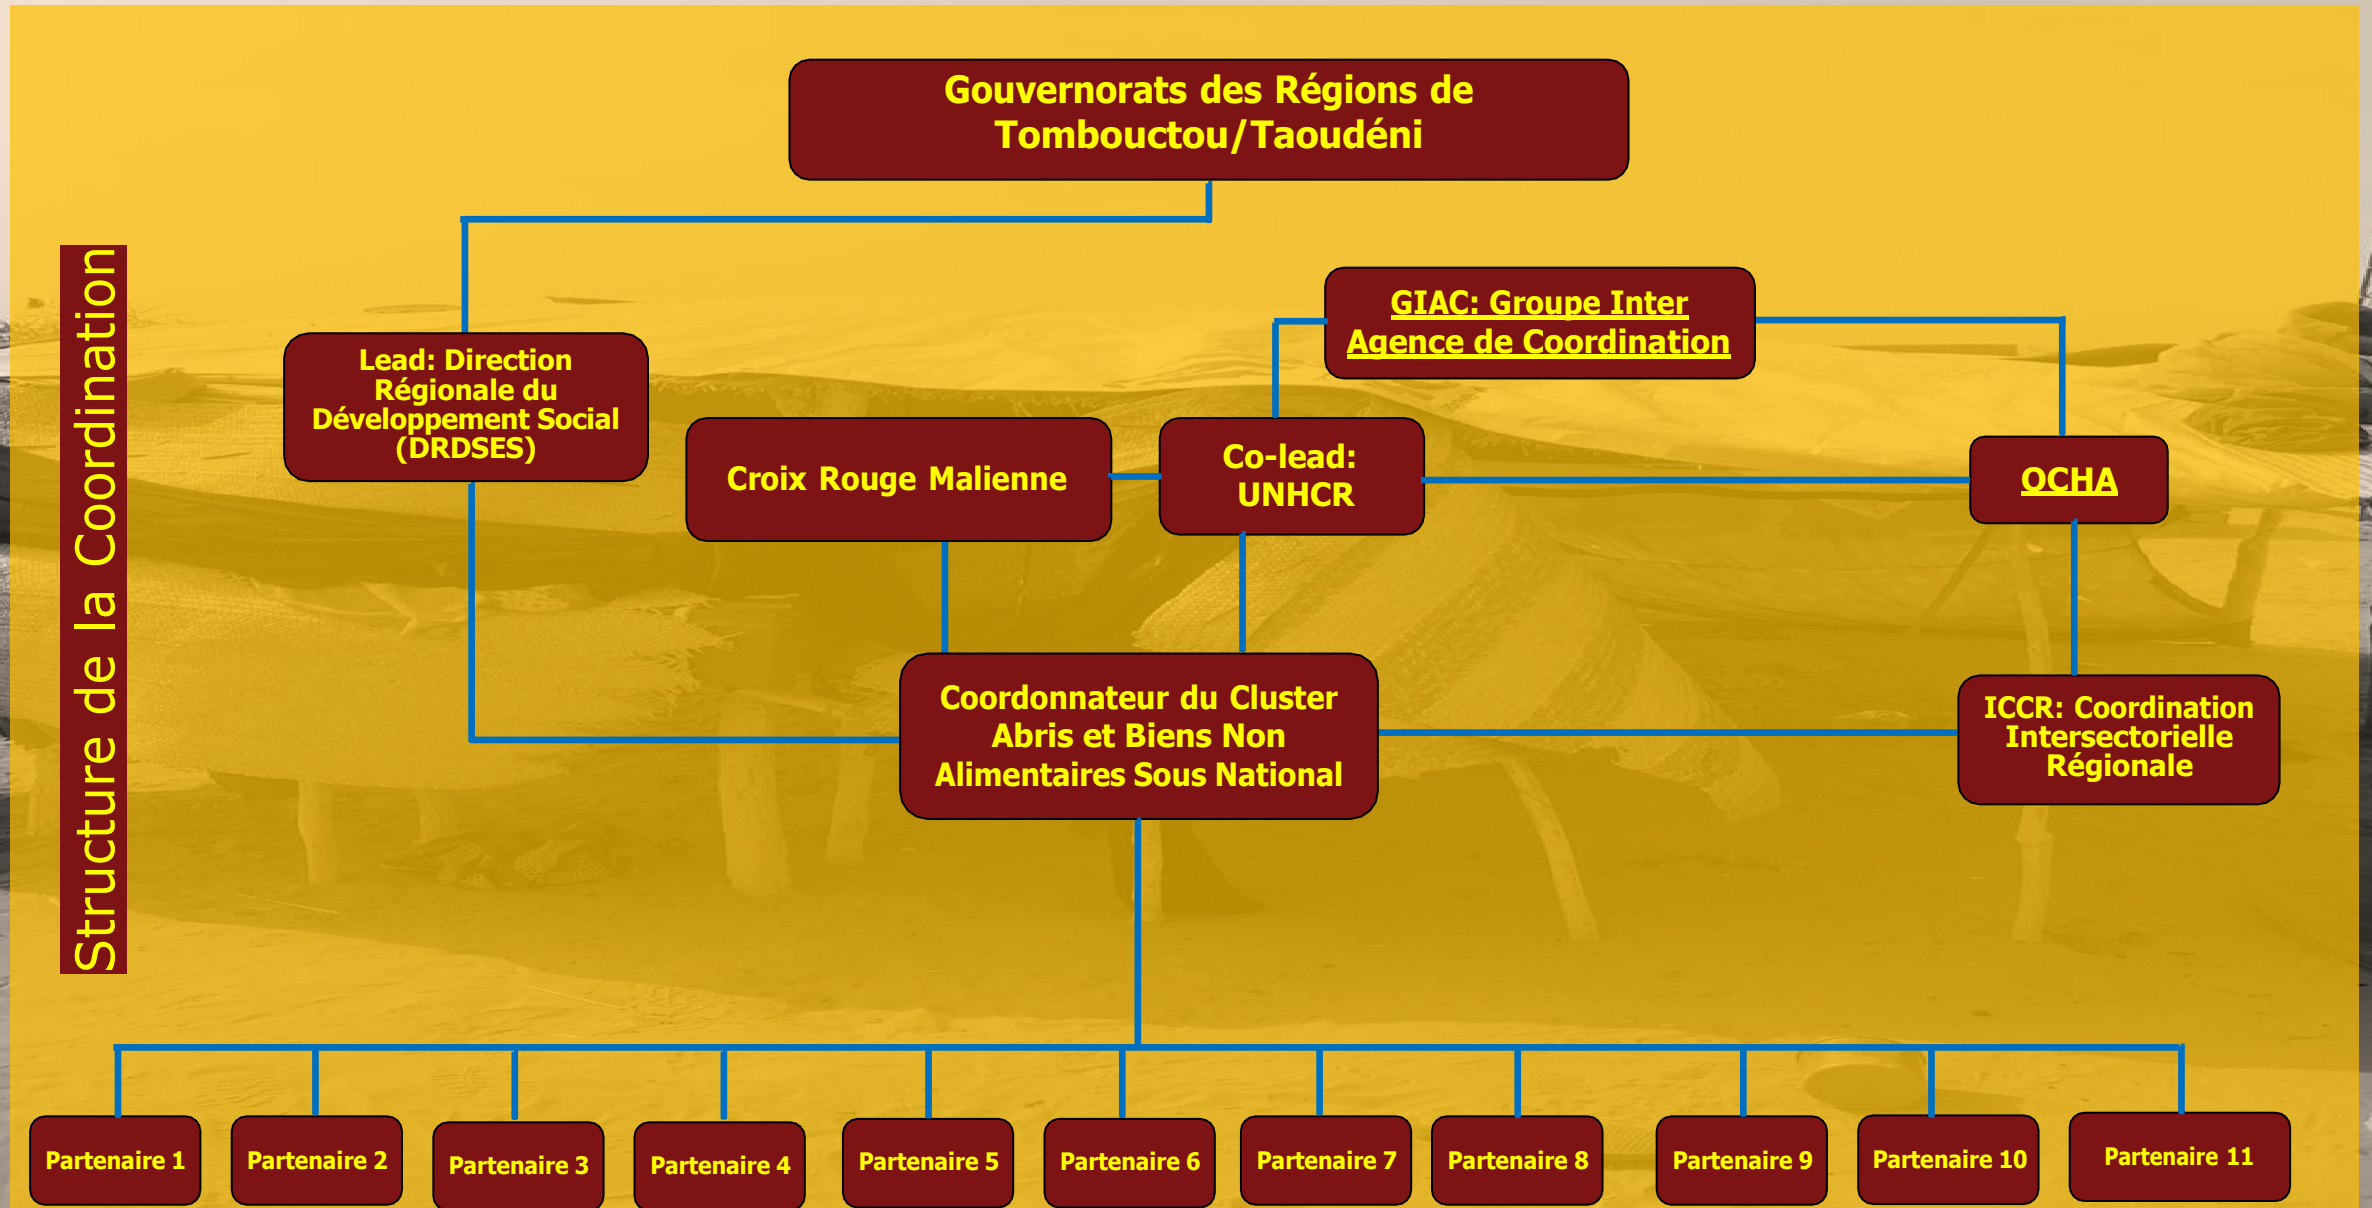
Structure de la Coordination

Gouvernorats des Régions de Tombouctou/Taoudéni

GIAC: Groupe Inter Agence de Coordination

Lead: Direction Régionale du Développement Social (DRDSES)

Croix Rouge Malienne

Co-lead: UNHCR

OCHA

Coordonnateur du Cluster Abris et Biens Non Alimentaires Sous National

ICCR: Coordination Intersectorielle Régionale

Partenaire 1

Partenaire 2

Partenaire 3

Partenaire 4

Partenaire 5

Partenaire 6

Partenaire 7

Partenaire 8

Partenaire 9

Partenaire 10

Partenaire 11